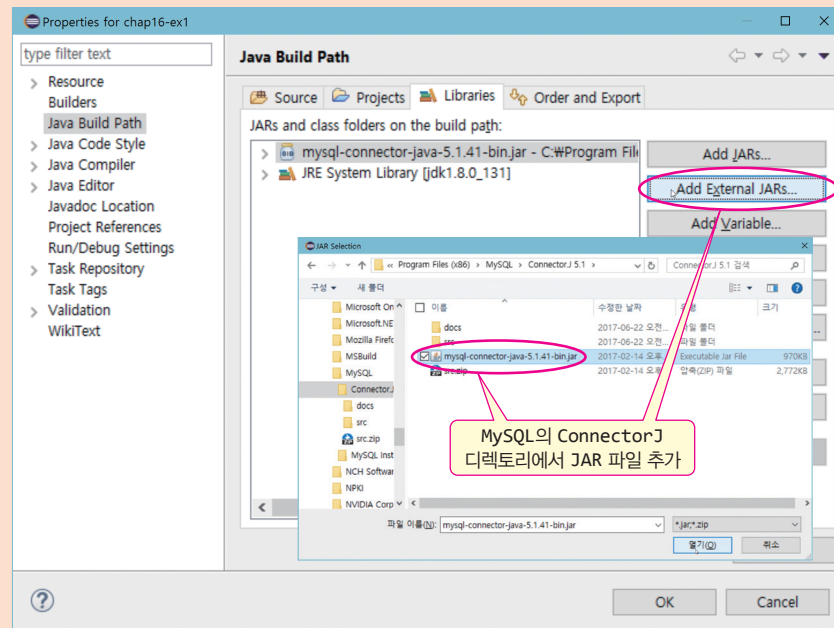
Properties for chap16-ex1

type filter text

Resource
Builders
Java Build Path
Java Code Style
Java Compiler
Java Editor
Javadoc Location
Project References
Run/Debug Settings
Task Repository
Task Tags
Validation
WikiText

Java Build Path

Source
Projects
Libraries
Order and Export

JARs and class folders on the build path:

mysql-connector-java-5.1.41-bin.jar - C:\Program File
JRE System Library [jdk1.8.0_131]

Add JARs...
Add External JARs...
Add Variable...

JAR Selection

« Program Files (x86) › MySQL › Connector.J 5.1 ›
Connector.J 5.1 검색

구성 ▾
새 폴더

Microsoft On
Microsoft.NE
Mozilla Firefc
MSBuild
MySQL
Connector.J
docs
src
src.zip
MySQL Inst
NCH Softwar
NPKI
NVIDIA Corp

| 이름 | 수정한 날짜 | 유형 | 크기 |
|---|---|---|---|
| docs | 2017-06-22 오전... | 파일 폴더 | |
| src | 2017-06-22 오전... | 파일 폴더 | |
| mysql-connector-java-5.1.41-bin.jar | 2017-02-14 오후... | Executable Jar File | 970KB |
| src.zip | 2017-02-14 오후... | 압축(ZIP) 파일 | 2,772KB |

MySQL의 ConnectorJ
디렉토리에서 JAR 파일 추가

파일 이름(N): mysql-connector-java-5.1.41-bin.jar
*.jar;*.zip
열기(O)
취소

OK
Cancel